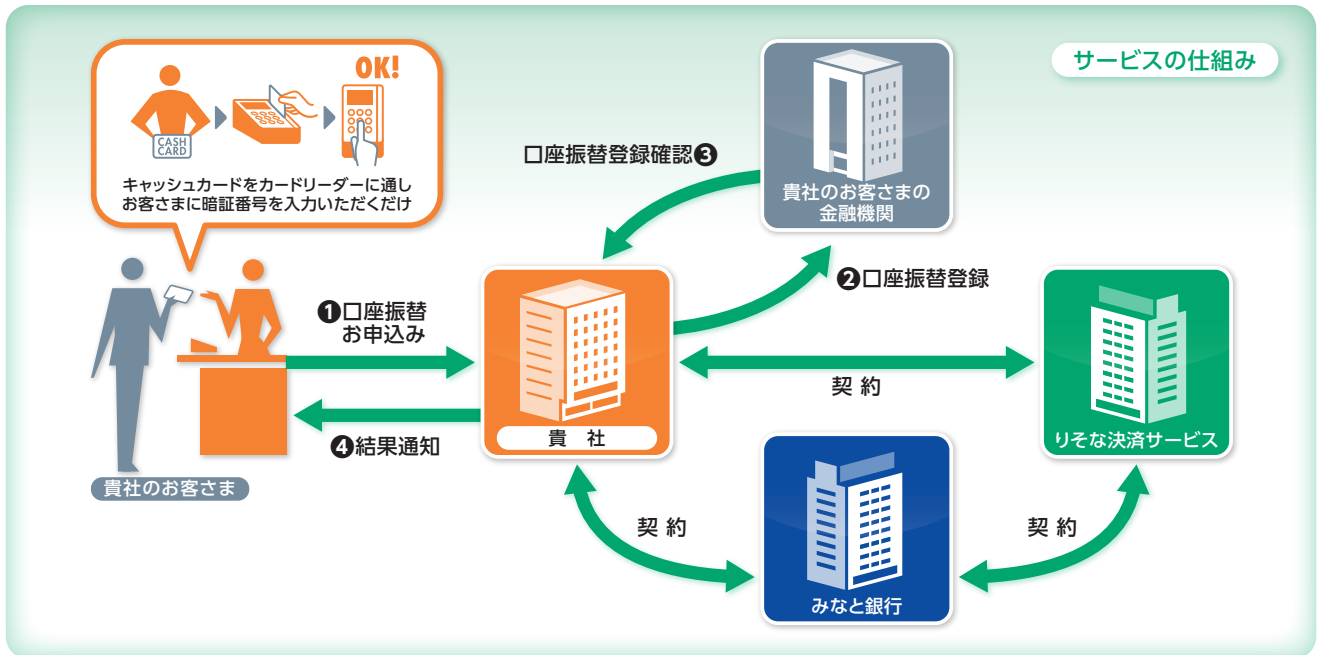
サービスの仕組み

CASH CARD

OK!

キャッシュカードをカードリーダーに通しお客さまに暗証番号を入力いただくだけ

口座振替登録確認❸

貴社のお客さまの金融機関

❷口座振替登録

❶口座振替お申込み

契約

❹結果通知

貴社

りそな決済サービス

貴社のお客さま

契約

契約

みなと銀行